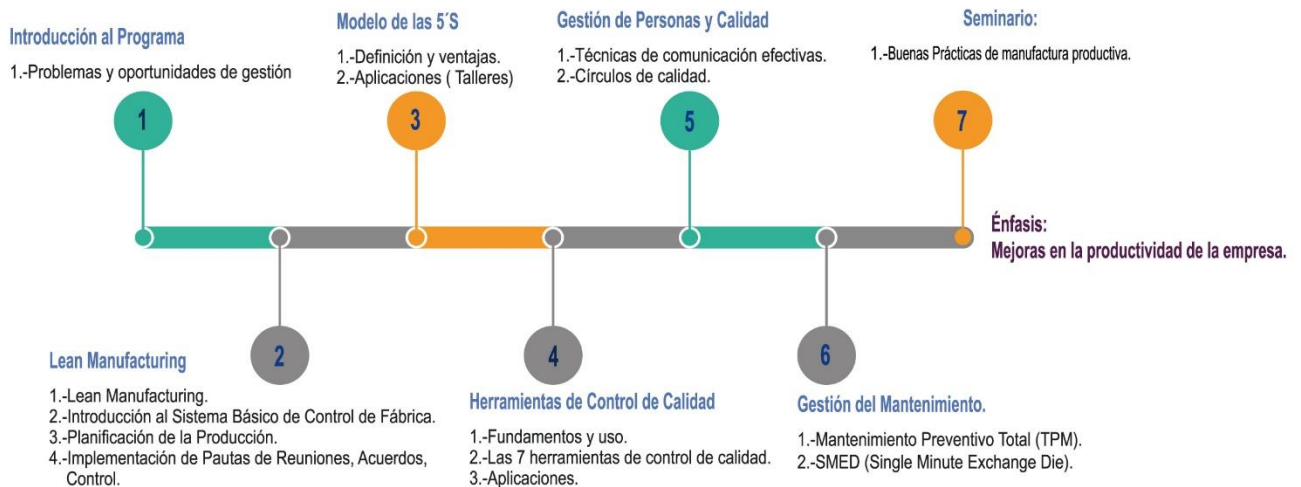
Introducción al Programa

1.-Problemas y oportunidades de gestión

Modelo de las 5´S

1.-Definición y ventajas.
2.-Aplicaciones ( Talleres)

Gestión de Personas y Calidad

1.-Técnicas de comunicación efectivas.
2.-Círculos de calidad.

Seminario:

1.-Buenas Prácticas de manufactura productiva.

1

3

5

7

Énfasis:
Mejoras en la productividad de la empresa.

2

4

6

Lean Manufacturing

1.-Lean Manufacturing.
2.-Introducción al Sistema Básico de Control de Fábrica.
3.-Planificación de la Producción.
4.-Implementación de Pautas de Reuniones, Acuerdos, Control.

Herramientas de Control de Calidad

1.-Fundamentos y uso.
2.-Las 7 herramientas de control de calidad.
3.-Aplicaciones.

Gestión del Mantenimiento.

1.-Mantenimiento Preventivo Total (TPM).
2.-SMED (Single Minute Exchange Die).